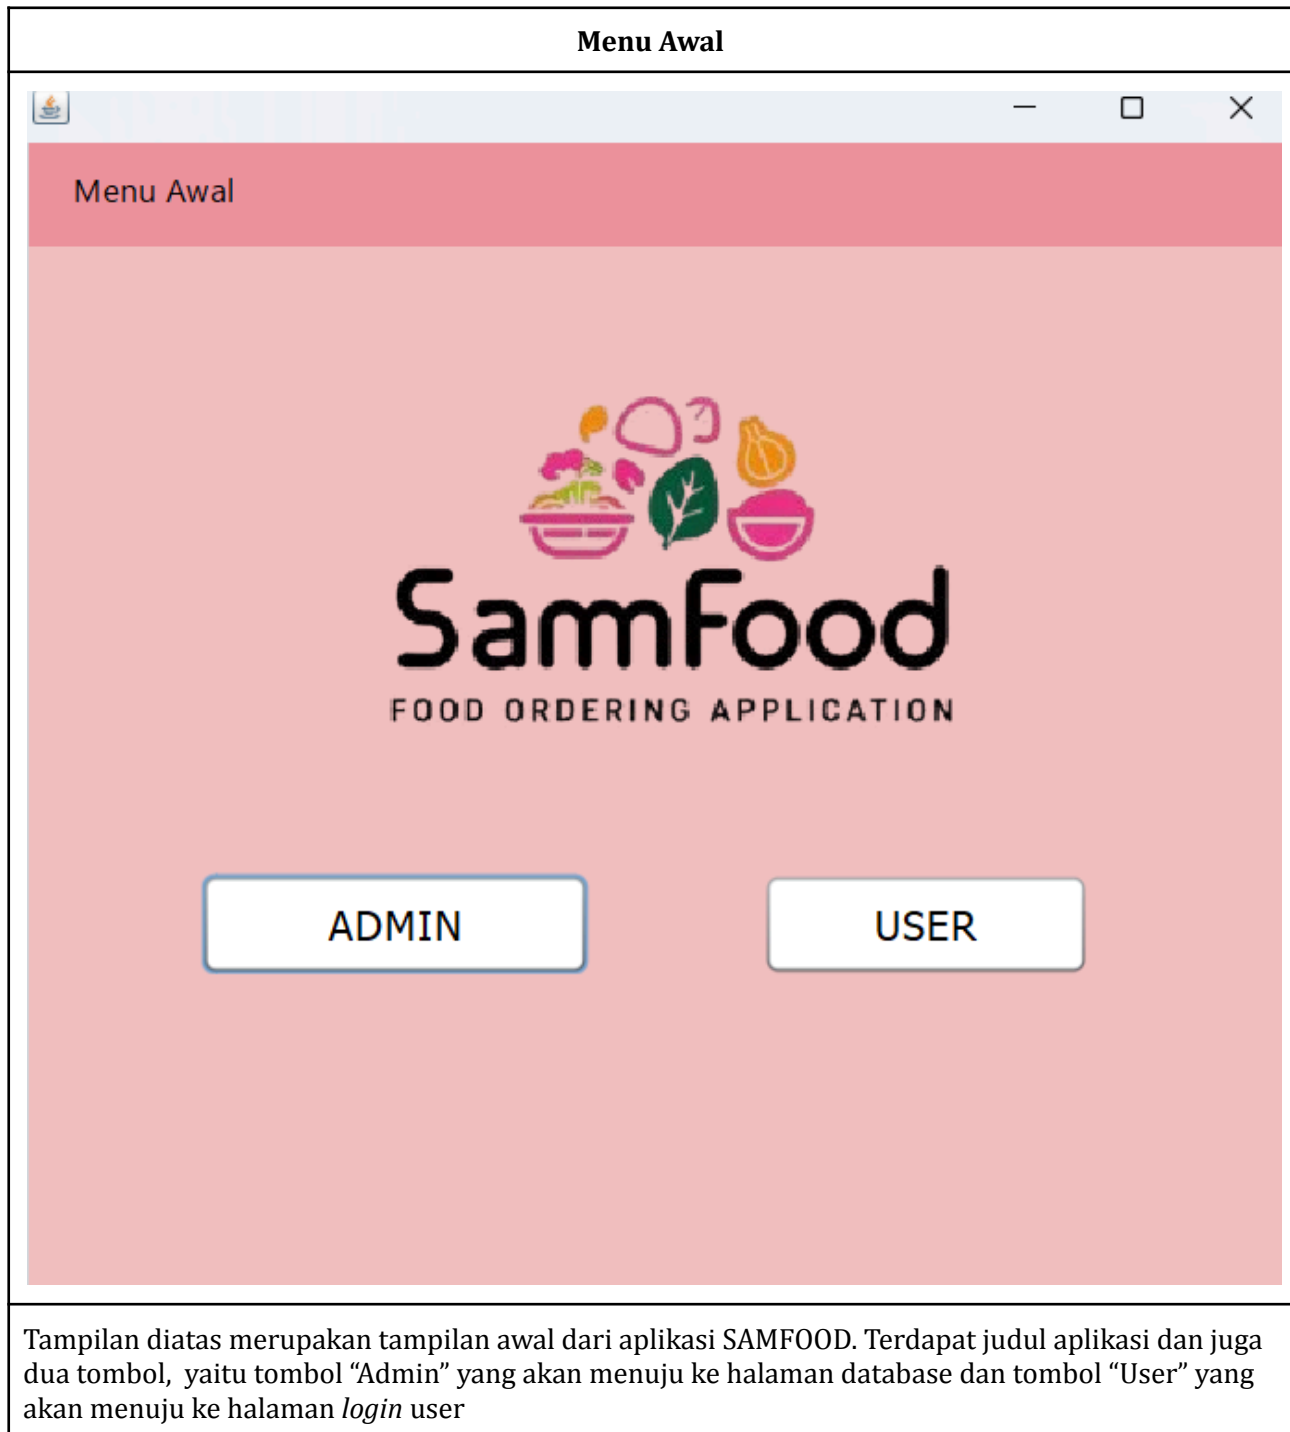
| Menu Awal |
|---|
| Menu Awal<br>SamFood<br>FOOD ORDERING APPLICATION<br>ADMIN USER |
| Tampilan diatas merupakan tampilan awal dari aplikasi SAMFOOD. Terdapat judul aplikasi dan juga dua tombol, yaitu tombol “Admin” yang akan menuju ke halaman database dan tombol “User” yang akan menuju ke halaman *login* user |